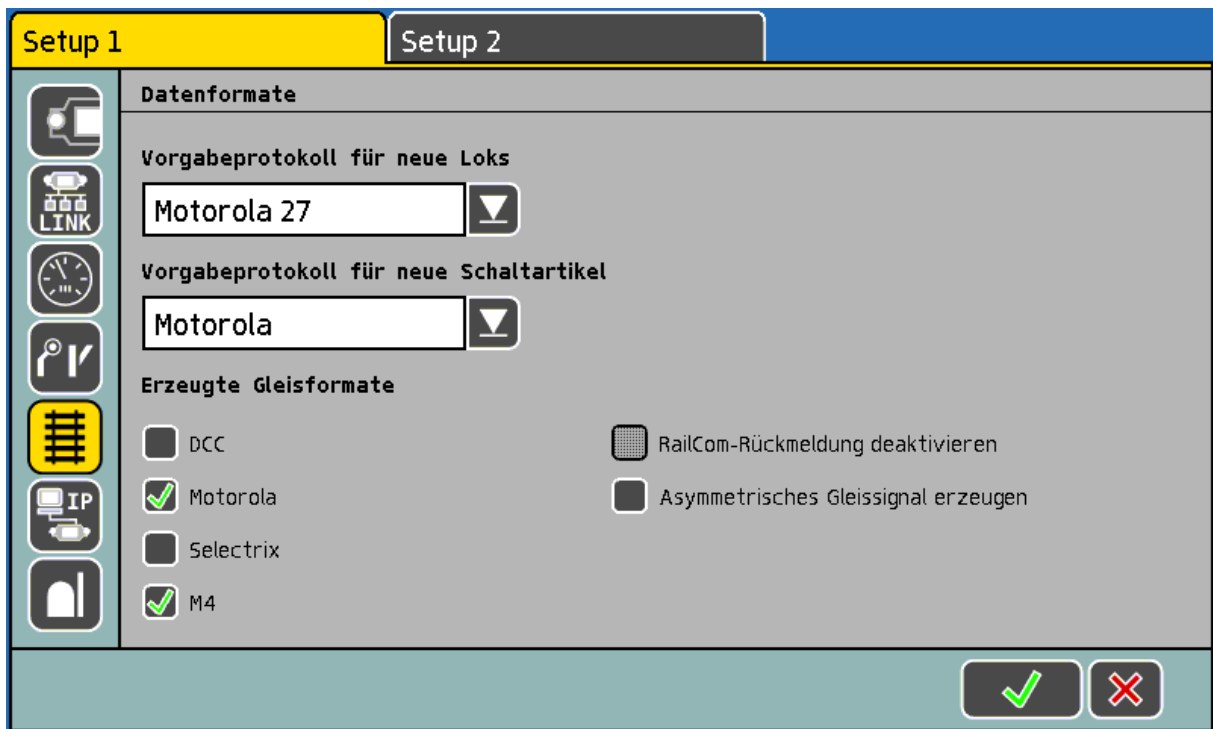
Setup 1
Setup 2

LINK
IP

Datenformate

Vorgabeprotokoll für neue Loks

Motorola 27

Vorgabeprotokoll für neue Schaltartikel

Motorola

Erzeugte Gleisformate

DCC

Motorola

Selectrix

M4

RailCom-Rückmeldung deaktivieren

Asymmetrisches Gleissignal erzeugen